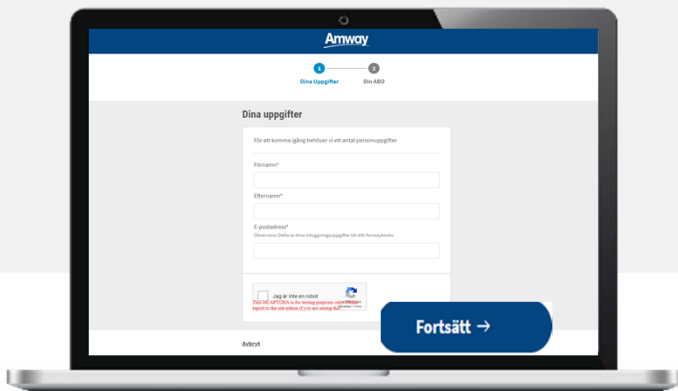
Amway

1 Dina Uppgifter
2 Din ABO

Dina uppgifter

För att komma igång behöver vi ett antal personuppgifter

Förnamn*

Efternamn*

E-postadress*
Observera: Detta är dina inloggningsuppgifter till ditt Amwaykonto

Jag är inte en robot
This reCAPTCHA is for testing purposes only. Please report to the site admin if you are seeing this.

Fortsätt →

Avbryt